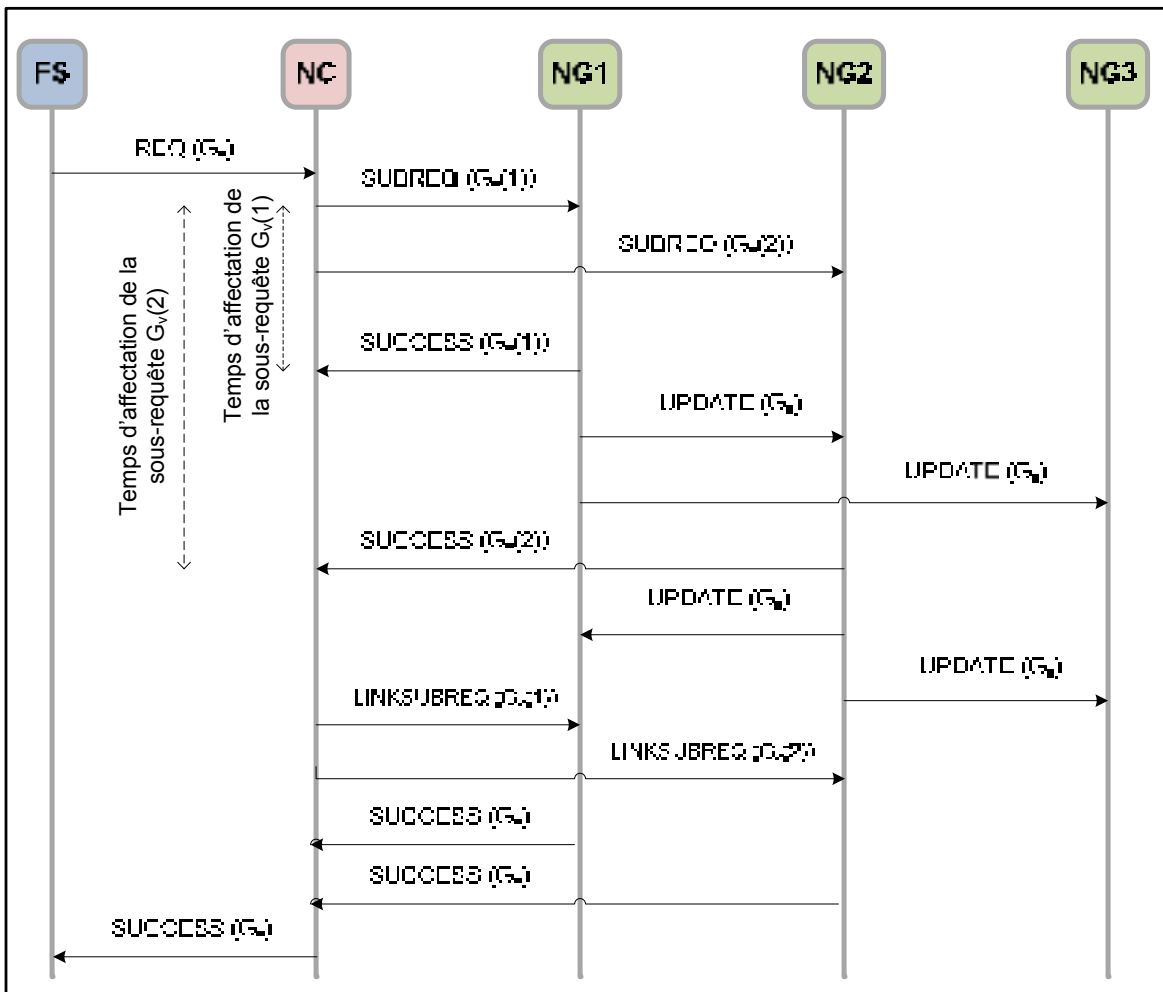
FS
NC
NG1
NG2
NG3

REQ ($G_v$)
SUBREQ ($G_v(1)$)
SUBREQ ($G_v(2)$)
Temps d'affectation de la sous-requête $G_v(2)$
Temps d'affectation de la sous-requête $G_v(1)$
SUCCESS ($G_v(1)$)
UPDATE ($G_s$)
UPDATE ($G_s$)
SUCCESS ($G_v(2)$)
UPDATE ($G_s$)
UPDATE ($G_s$)
LINKSUBREQ ($G_v(1)$)
LINKSUBREQ ($G_v(2)$)
SUCCESS ($G_v$)
SUCCESS ($G_v$)
SUCCESS ($G_v$)